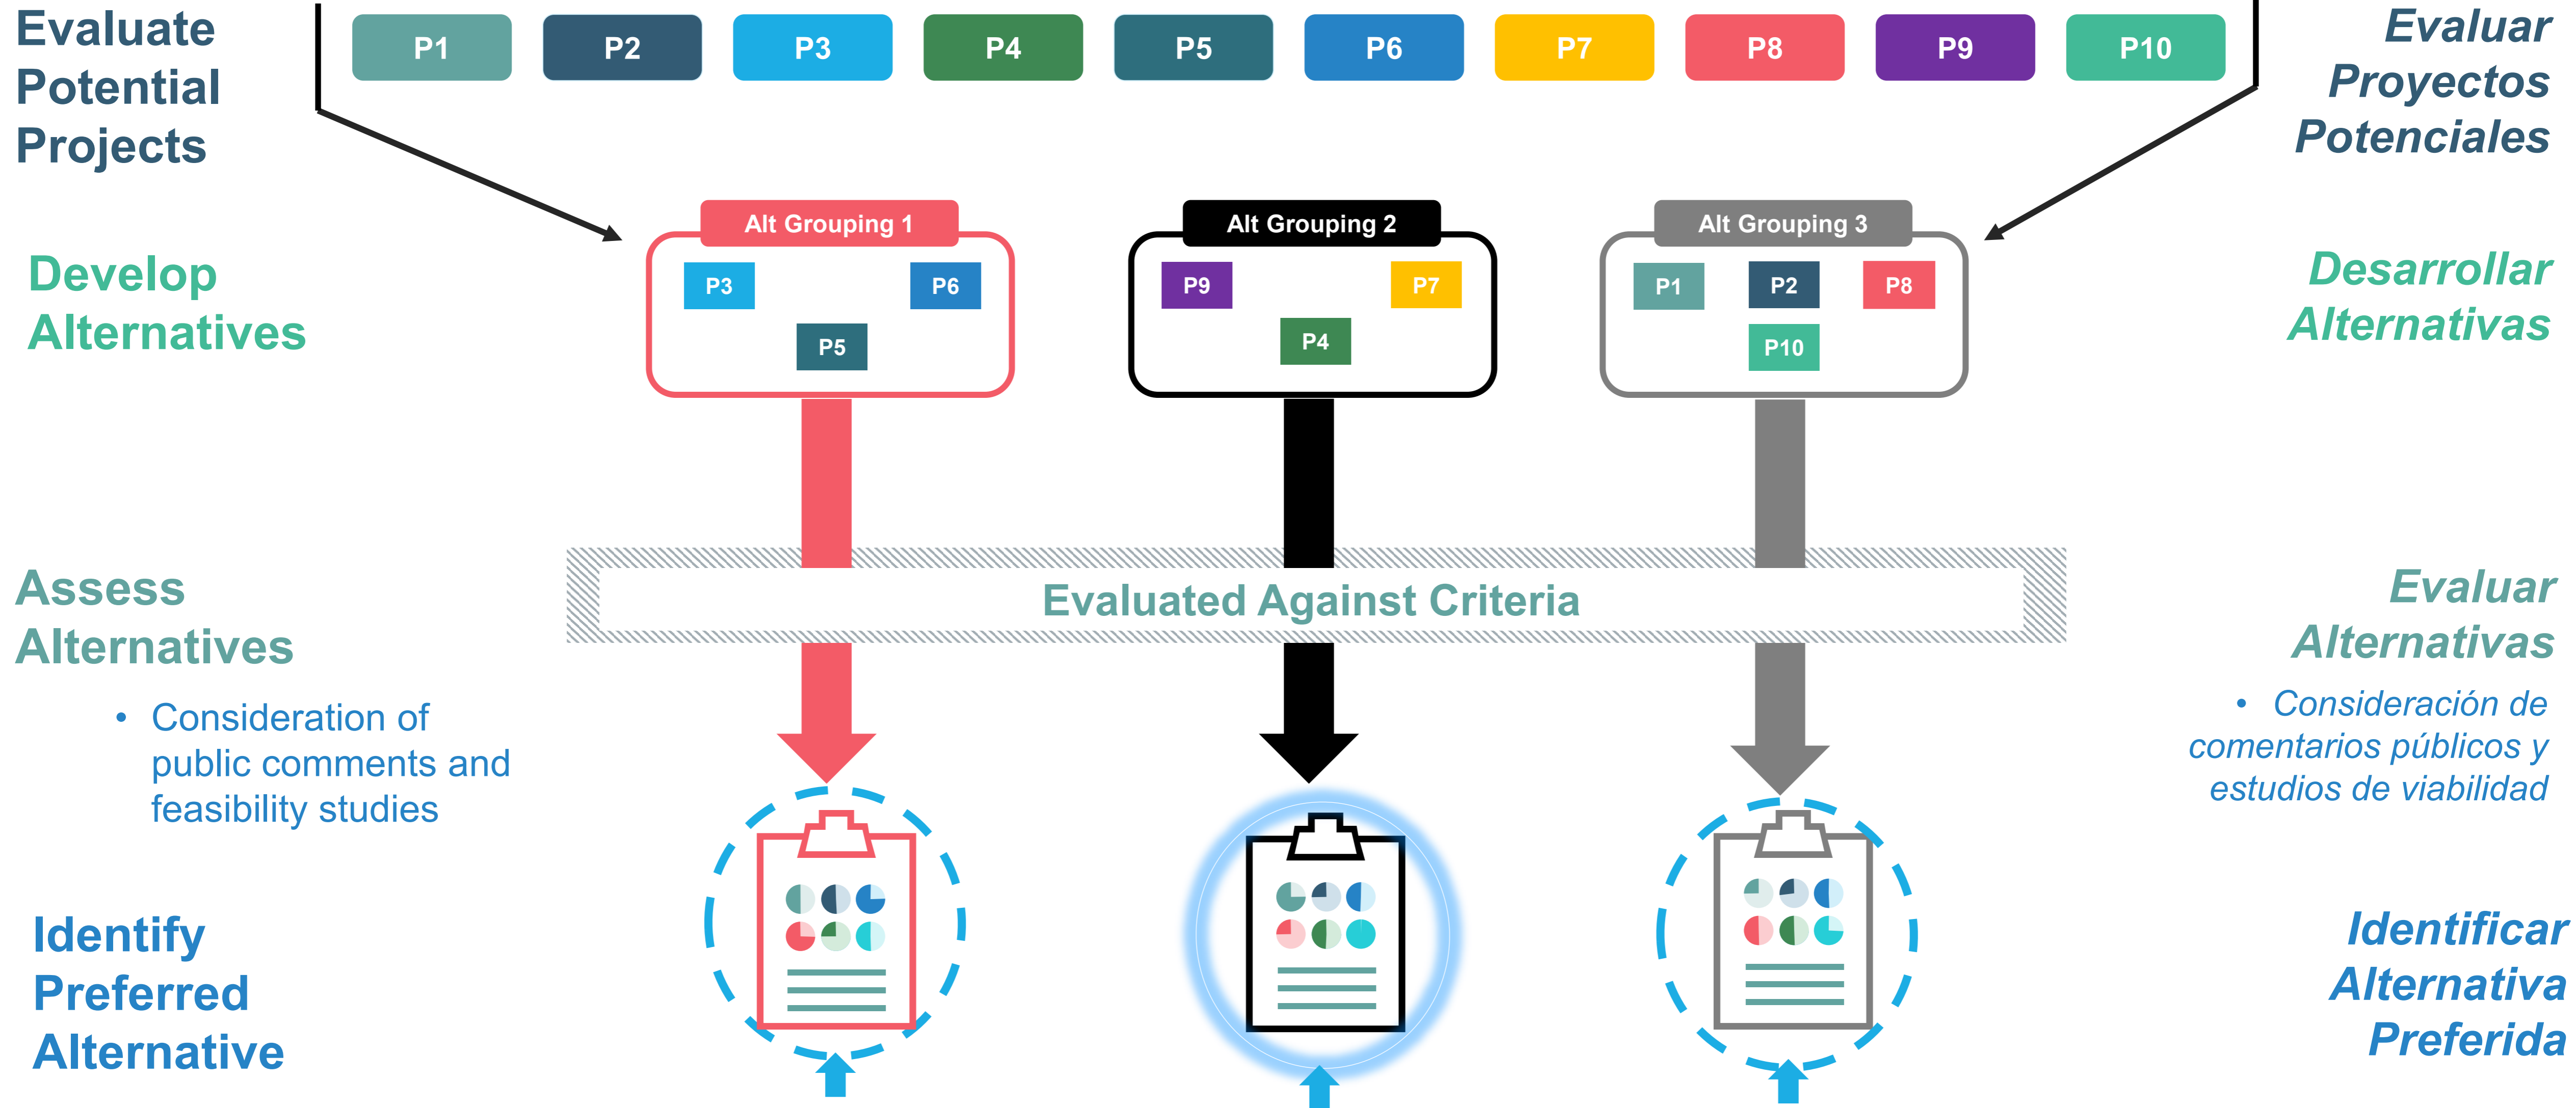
Evaluate Potential Projects

P1 P2 P3 P4 P5 P6 P7 P8 P9 P10

Evaluar Proyectos Potenciales

Develop Alternatives

Alt Grouping 1
P3 P6
P5

Alt Grouping 2
P9 P7
P4

Alt Grouping 3
P1 P2 P8
P10

Desarrollar Alternativas

Assess Alternatives

• Consideration of public comments and feasibility studies

Evaluated Against Criteria

Evaluar Alternativas

• Consideración de comentarios públicos y estudios de viabilidad

Identify Preferred Alternative

Identificar Alternativa Preferida